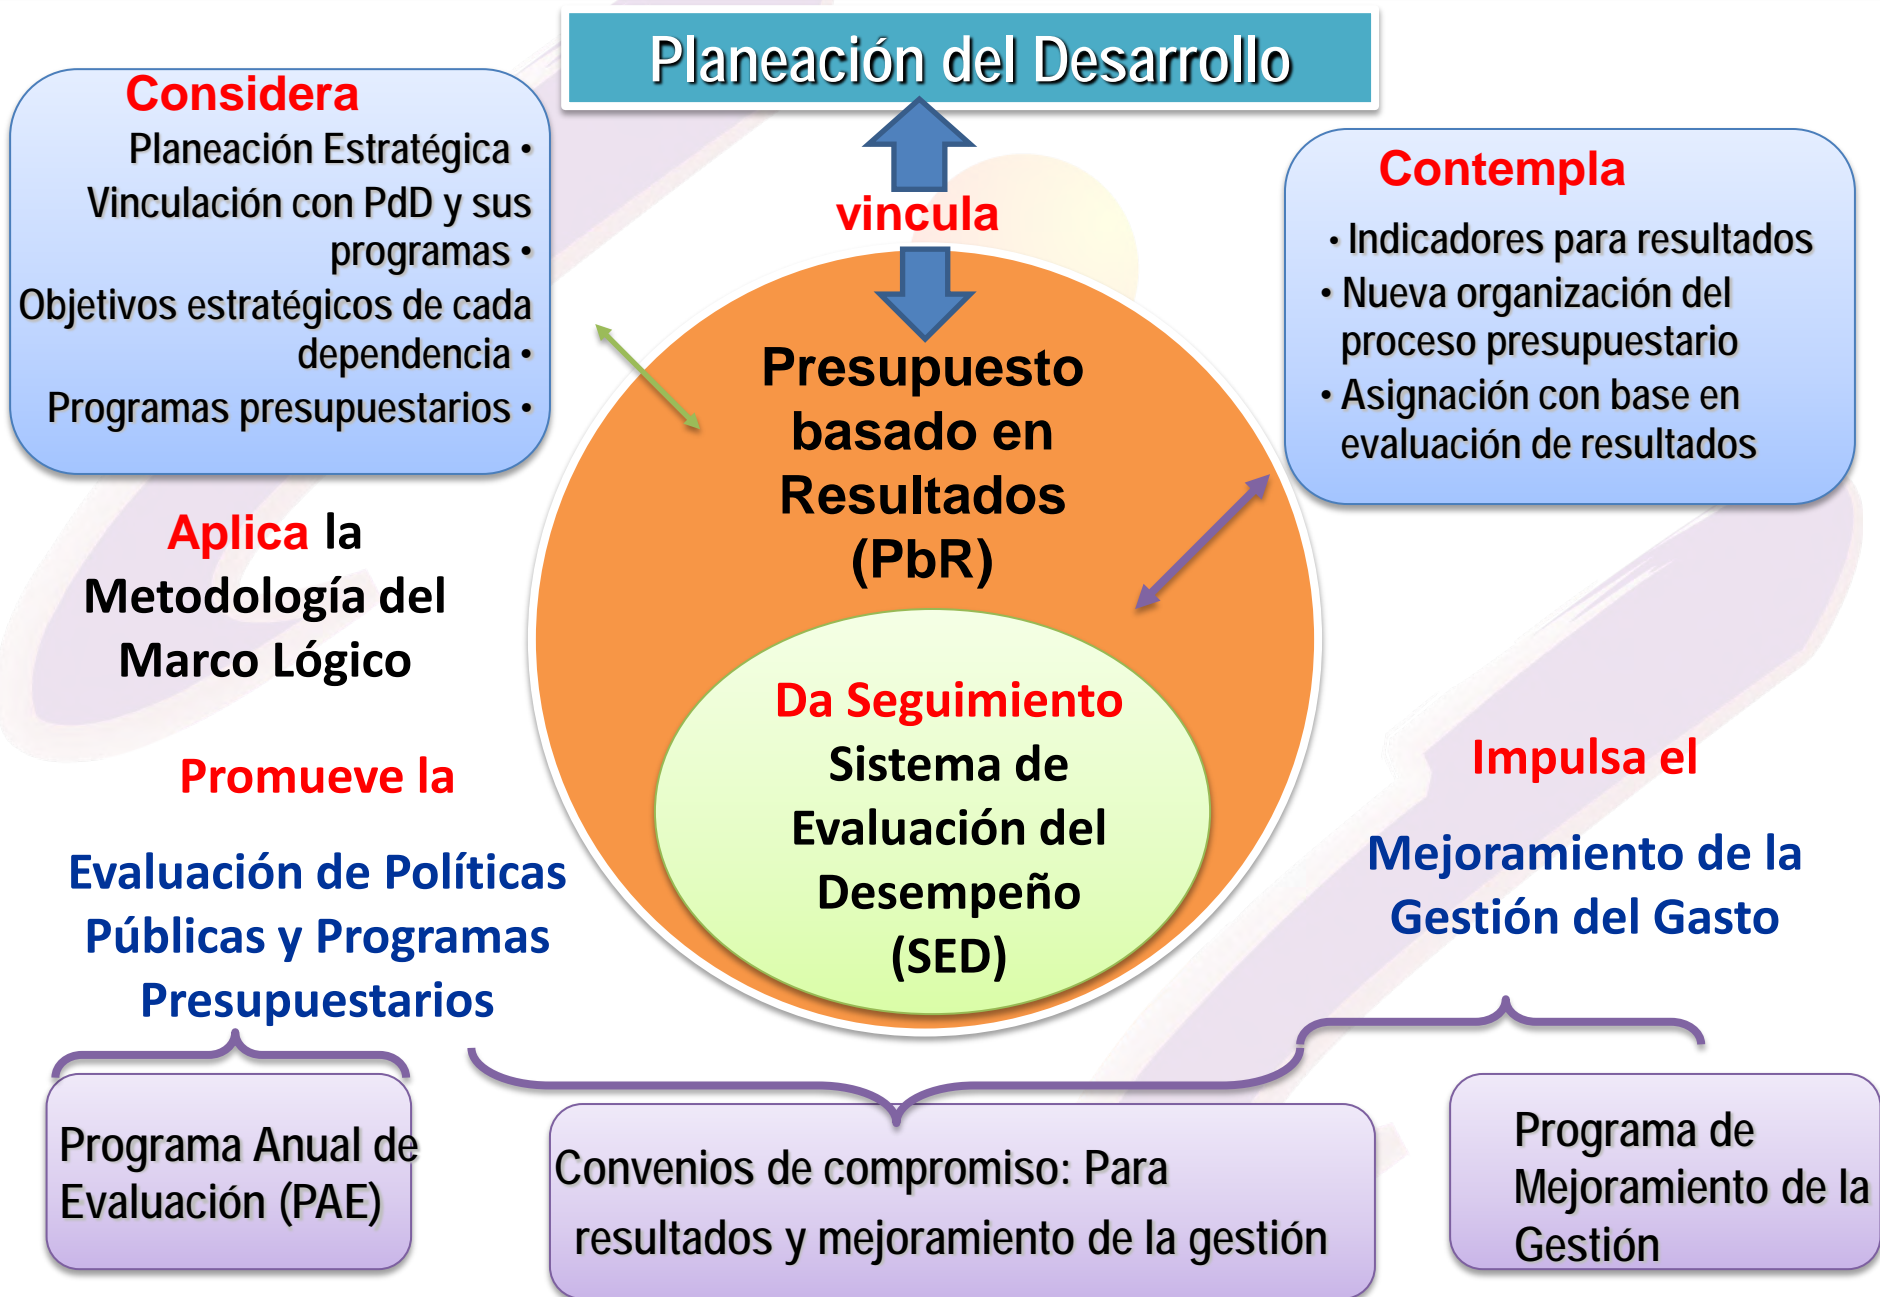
Planeación del Desarrollo

Considera
Planeación Estratégica •
Vinculación con PdD y sus programas •
Objetivos estratégicos de cada dependencia •
Programas presupuestarios •

vincula

Contempla
• Indicadores para resultados
• Nueva organización del proceso presupuestario
• Asignación con base en evaluación de resultados

Presupuesto basado en Resultados (PbR)

Aplica la Metodología del Marco Lógico

Da Seguimiento
Sistema de Evaluación del Desempeño (SED)

Promueve la

Evaluación de Políticas Públicas y Programas Presupuestarios

Impulsa el

Mejoramiento de la Gestión del Gasto

Programa Anual de Evaluación (PAE)

Convenios de compromiso: Para resultados y mejoramiento de la gestión

Programa de Mejoramiento de la Gestión